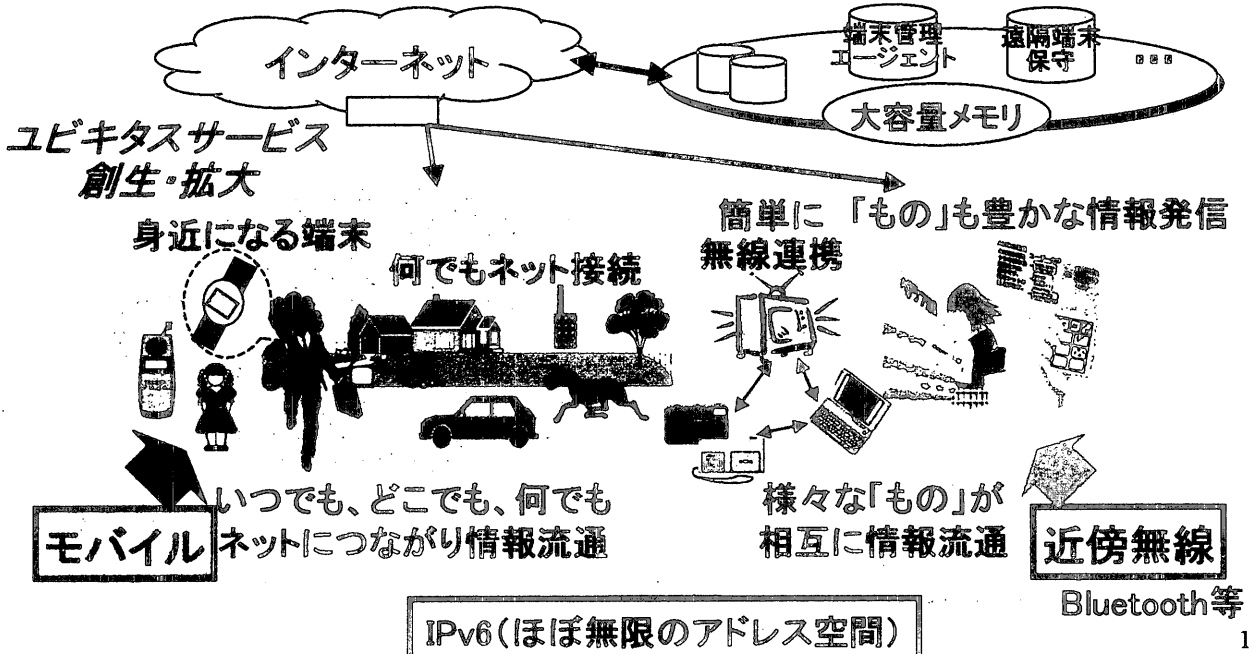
インターネット

端末管理エージェント

遠隔端末保守

・・・

大容量メモリ

ユビキタスサービス
創生・拡大

身近になる端末

何でもネット接続

簡単に 「もの」も豊かな情報発信

無線連携

いつでも、どこでも、何でも
ネットにつながり情報流通

モバイル

様々な「もの」が
相互に情報流通

近傍無線

Bluetooth等

IPv6(ほぼ無限のアドレス空間)

1